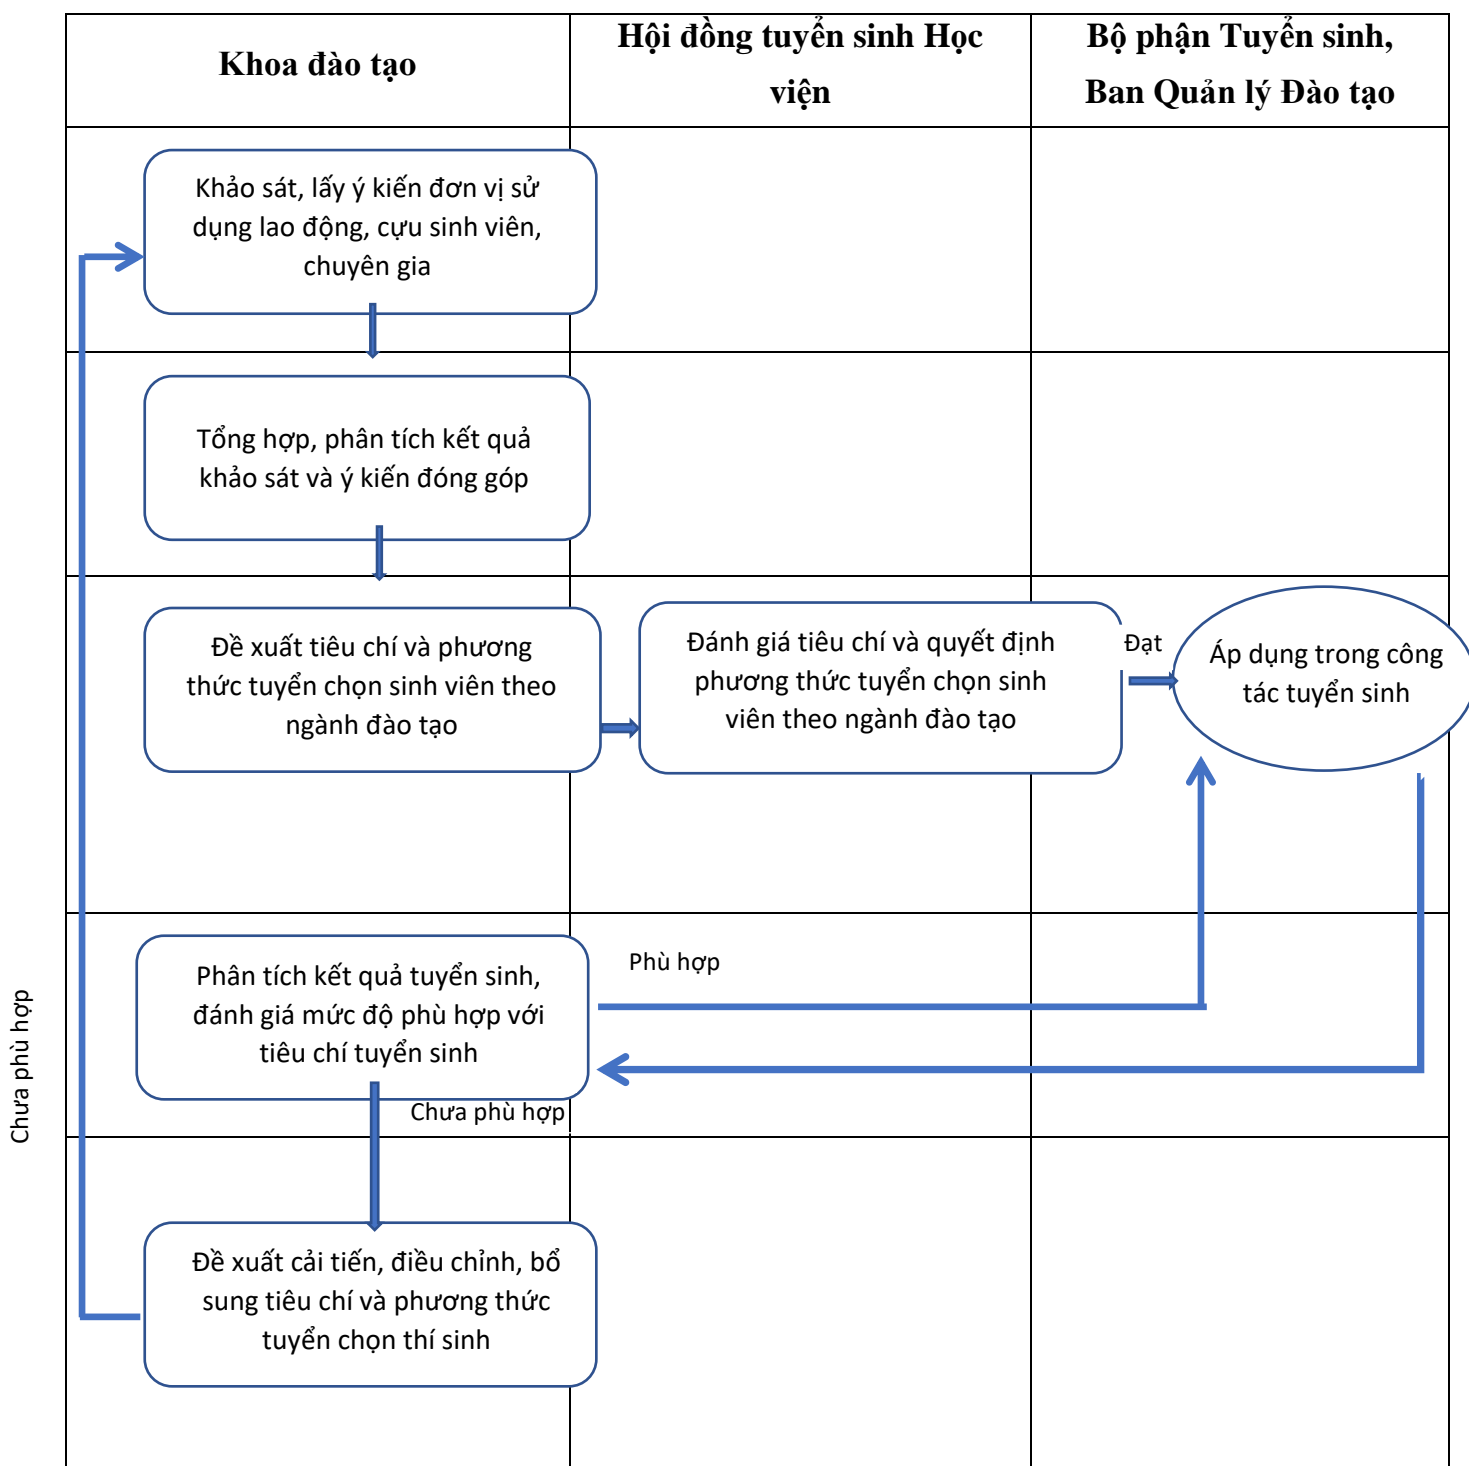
| Khoa đào tạo | Hội đồng tuyển sinh Học viện | Bộ phận Tuyển sinh, Ban Quản lý Đào tạo |
|---|---|---|

Khảo sát, lấy ý kiến đơn vị sử dụng lao động, cựu sinh viên, chuyên gia

Tổng hợp, phân tích kết quả khảo sát và ý kiến đóng góp

Đề xuất tiêu chí và phương thức tuyển chọn sinh viên theo ngành đào tạo

Đánh giá tiêu chí và quyết định phương thức tuyển chọn sinh viên theo ngành đào tạo

Đạt

Áp dụng trong công tác tuyển sinh

Phân tích kết quả tuyển sinh, đánh giá mức độ phù hợp với tiêu chí tuyển sinh

Phù hợp

Chưa phù hợp

Chưa phù hợp

Đề xuất cải tiến, điều chỉnh, bổ sung tiêu chí và phương thức tuyển chọn thí sinh